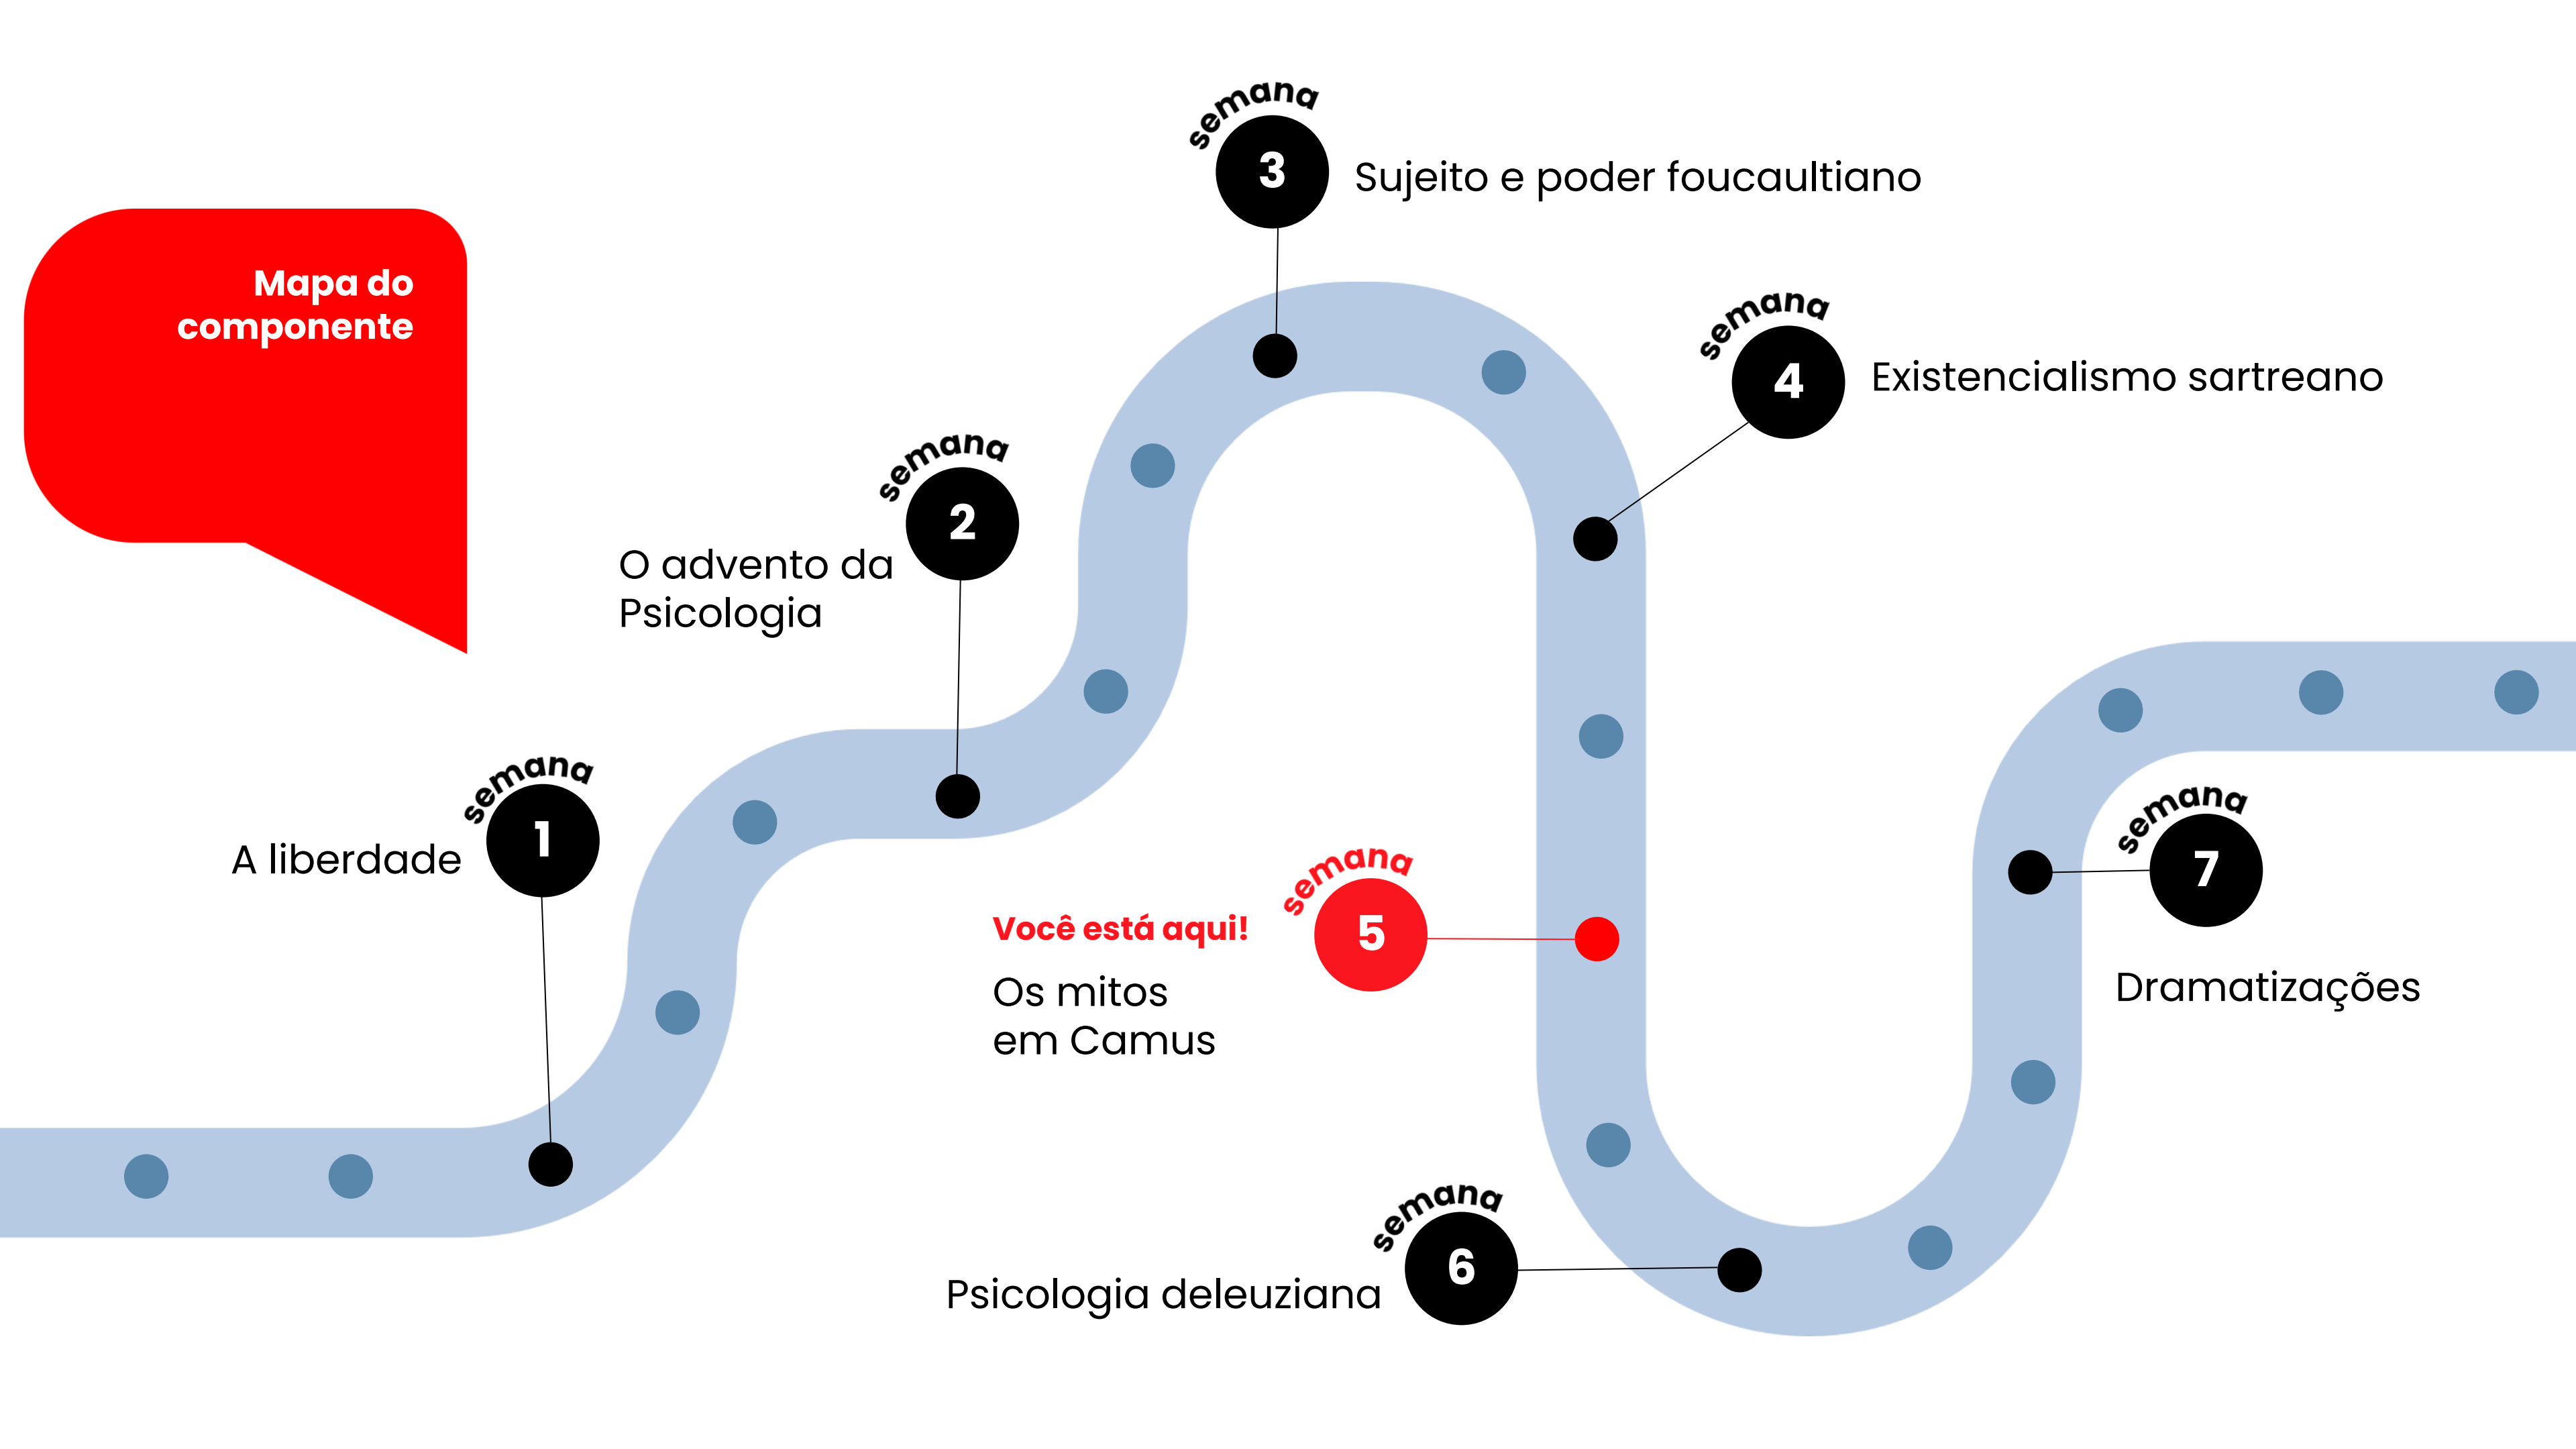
Mapa do componente

semana 1
A liberdade

semana 2
O advento da Psicologia

semana 3
Sujeito e poder foucaultiano

semana 4
Existencialismo sartreano

Você está aqui!
semana 5
Os mitos em Camus

semana 6
Psicologia deleuziana

semana 7
Dramatizações